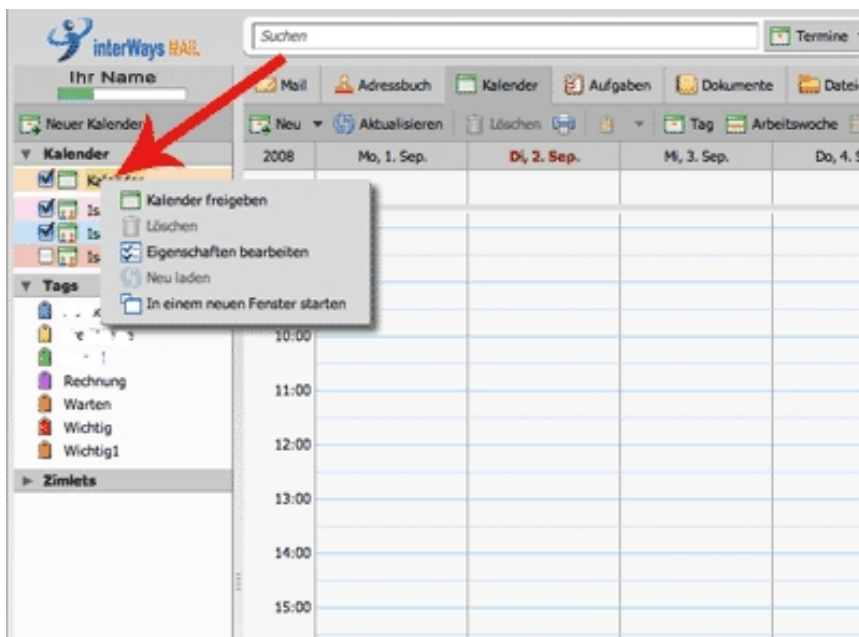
interWays MAIL

Ihr Name

Suchen

Termine

Mail
Adressbuch
Kalender
Aufgaben
Dokumente
Datei

Neuer Kalender

Neu
Aktualisieren
Löschen
Tag
Arbeitswoche

▼ Kalender
Kalender
Is
Is
Is

Kalender freigeben
Löschen
Eigenschaften bearbeiten
Neu laden
In einem neuen Fenster starten

▼ Tags
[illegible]
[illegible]
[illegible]
Rechnung
Warten
Wichtig
Wichtig1

► Zimlets

| 2008 | Mo, 1. Sep. | Di, 2. Sep. | Mi, 3. Sep. | Do, 4. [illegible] |
|---|---|---|---|---|
| 10:00 | | | | |
| 11:00 | | | | |
| 12:00 | | | | |
| 13:00 | | | | |
| 14:00 | | | | |
| 15:00 | | | | |